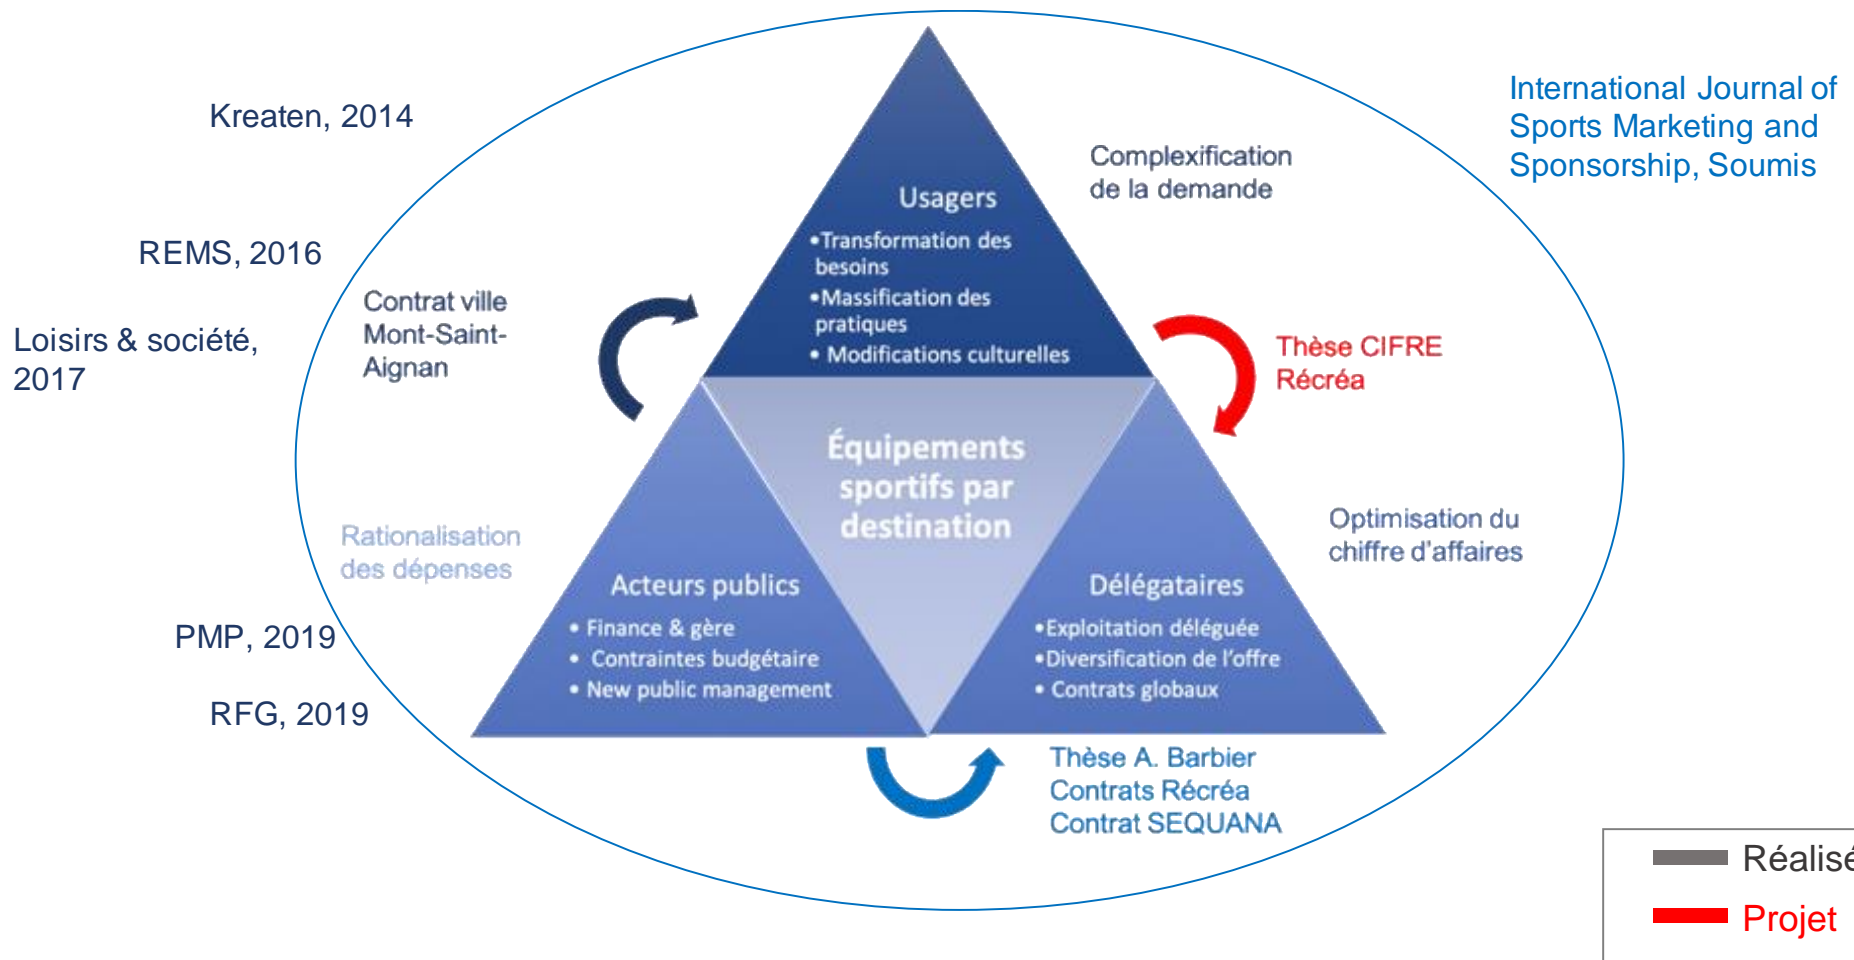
Kreaten, 2014

REMS, 2016

Loisirs & société, 2017

PMP, 2019

RFG, 2019

International Journal of Sports Marketing and Sponsorship, Soumis

Complexification de la demande

Usagers
•Transformation des besoins
•Massification des pratiques
• Modifications culturelles

Contrat ville Mont-Saint-Aignan

Thèse CIFRE Récréa

Équipements sportifs par destination

Rationalisation des dépenses

Optimisation du chiffre d'affaires

Acteurs publics
• Finance & gère
• Contraintes budgétaire
• New public management

Délégataires
•Exploitation déléguée
•Diversification de l'offre
• Contrats globaux

Thèse A. Barbier
Contrats Récréa
Contrat SEQUANA

Réalisé
Projet